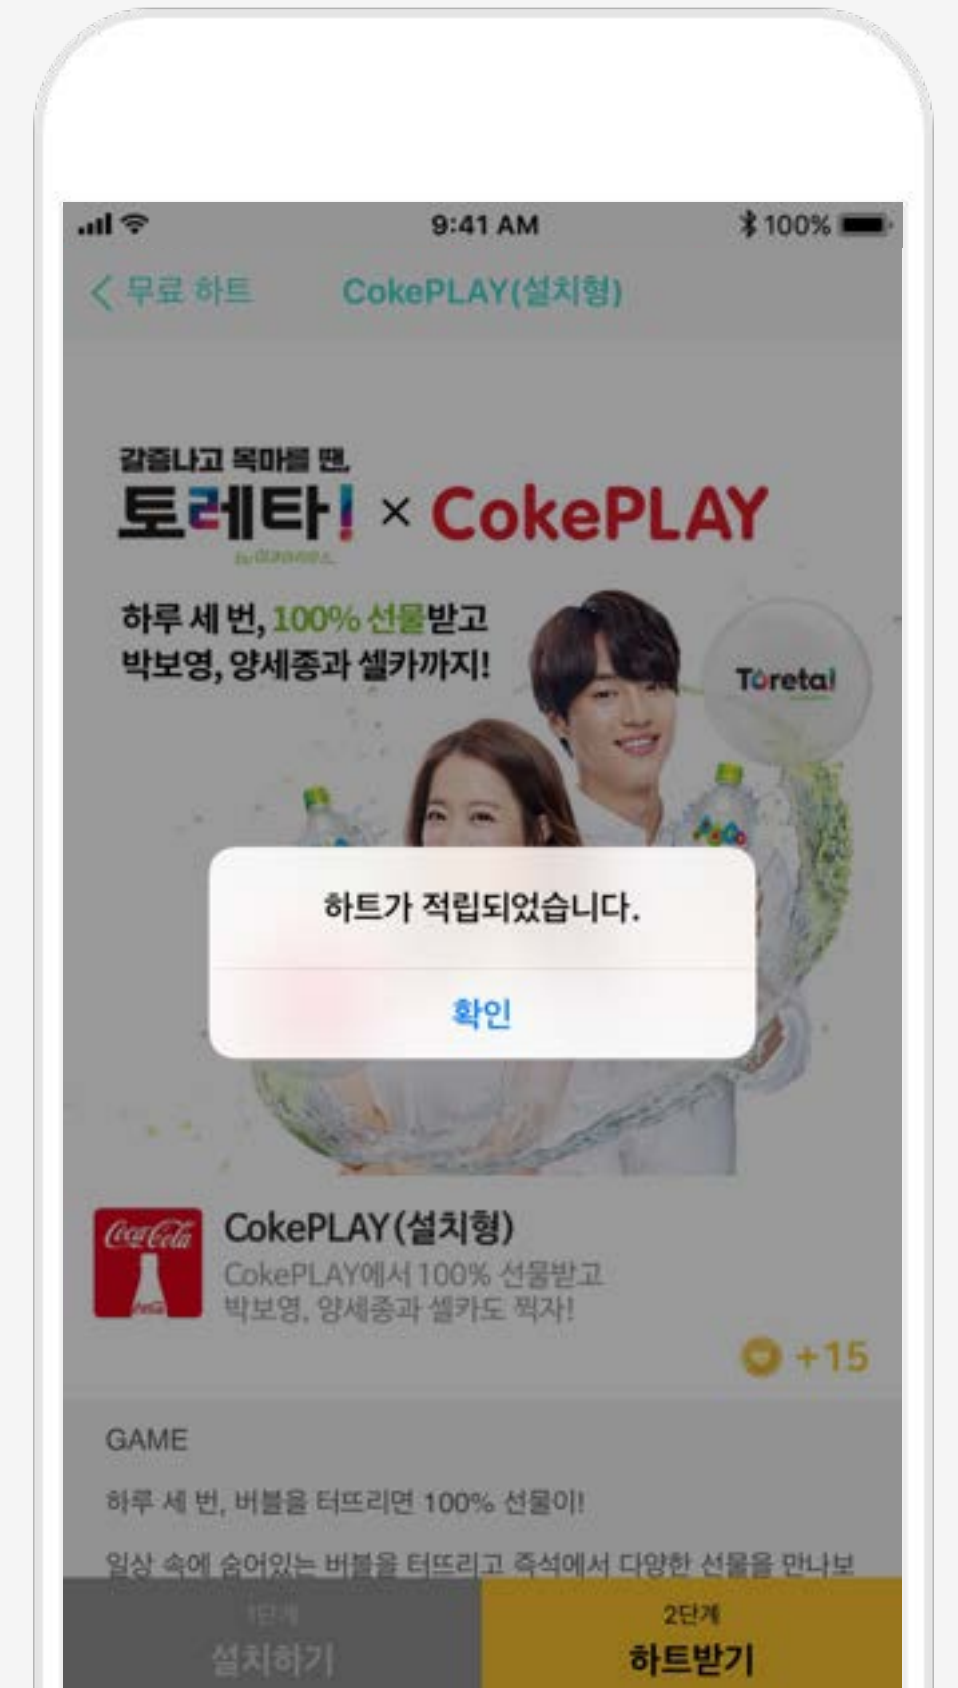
9:41 AM
100%

< 무료 하트
CokePLAY(설치형)

갈증나고 목마를 땐,
토레타! × CokePLAY
by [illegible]

하루 세 번, 100% 선물받고
박보영, 양세종과 셀카까지!

Toreta!

하트가 적립되었습니다.

확인

Coca-Cola

CokePLAY(설치형)
CokePLAY에서 100% 선물받고
박보영, 양세종과 셀카도 찍자!

+15

GAME

하루 세 번, 버블을 터뜨리면 100% 선물이!

일상 속에 숨어있는 버블을 터뜨리고 즉석에서 다양한 선물을 만나보

1단계
설치하기

2단계
하트받기